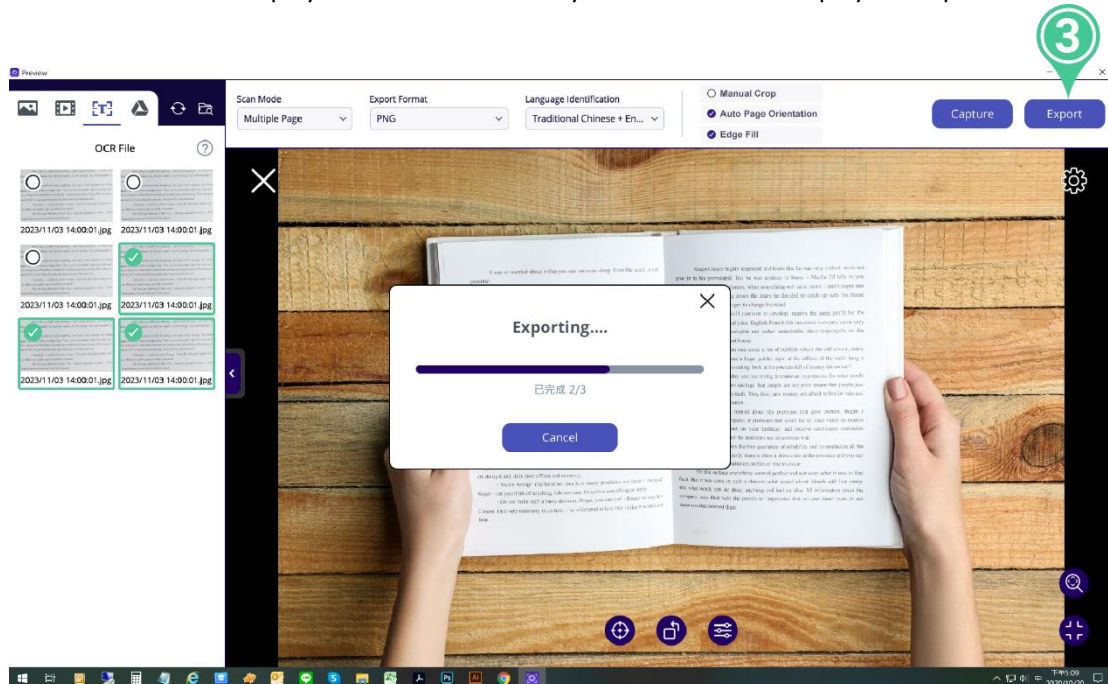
3

Preview

OCR File

2023/11/03 14:00:01.jpg 2023/11/03 14:00:01.jpg

2023/11/03 14:00:01.jpg 2023/11/03 14:00:01.jpg

2023/11/03 14:00:01.jpg 2023/11/03 14:00:01.jpg

Scan Mode
Multiple Page

Export Format
PNG

Language Identification
Traditional Chinese + En...

Manual Crop
Auto Page Orientation
Edge Fill

Capture

Export

Exporting....

已完成 2/3

Cancel

下午5:09
2020/10/20